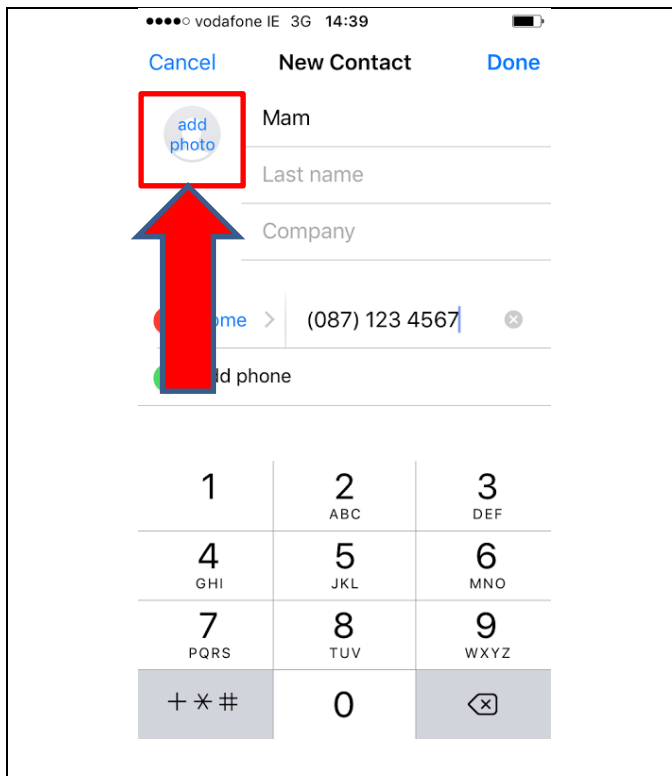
●●●●○ vodafone IE 3G 14:39

Cancel New Contact Done

add photo

Mam

Last name

Company

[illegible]me > (087) 123 4567

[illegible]ld phone

| 1 | 2 ABC | 3 DEF |
|---|---|---|
| 4 GHI | 5 JKL | 6 MNO |
| 7 PQRS | 8 TUV | 9 WXYZ |
| + * # | 0 | ⌫ |